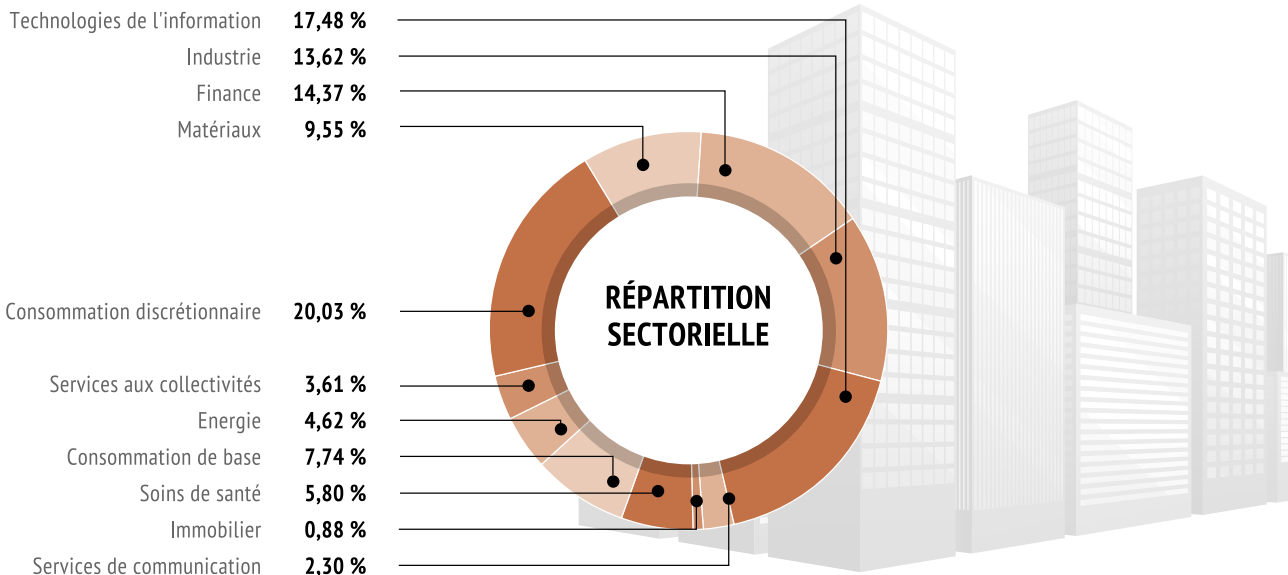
Technologies de l'information 17,48 %
Industrie 13,62 %
Finance 14,37 %
Matériaux 9,55 %

RÉPARTITION SECTORIELLE

Consommation discrétionnaire 20,03 %
Services aux collectivités 3,61 %
Energie 4,62 %
Consommation de base 7,74 %
Soins de santé 5,80 %
Immobilier 0,88 %
Services de communication 2,30 %